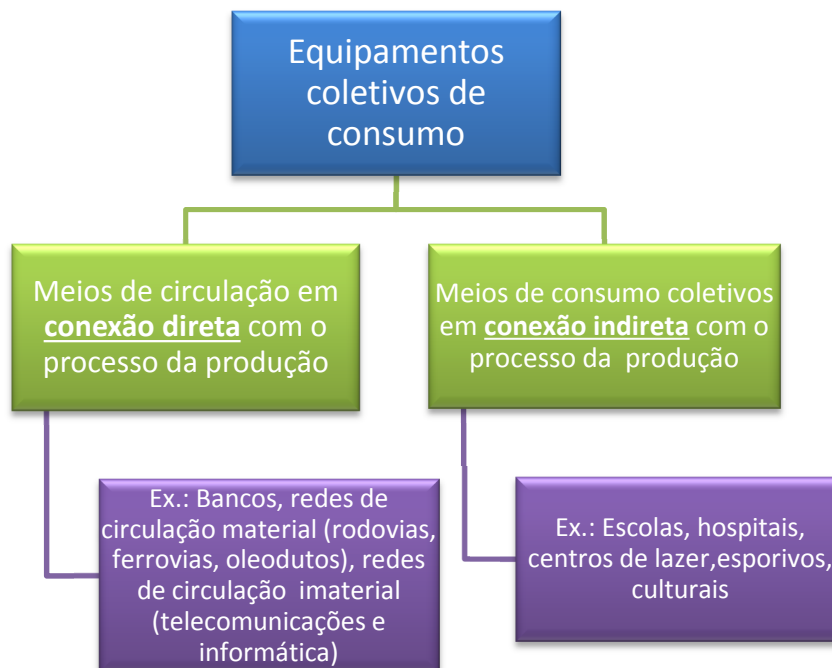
Equipamentos coletivos de consumo

Meios de circulação em **conexão direta** com o processo da produção

Meios de consumo coletivos em **conexão indireta** com o processo da produção

Ex.: Bancos, redes de circulação material (rodovias, ferrovias, oleodutos), redes de circulação imaterial (telecomunicações e informática)

Ex.: Escolas, hospitais, centros de lazer,esporivos, culturais